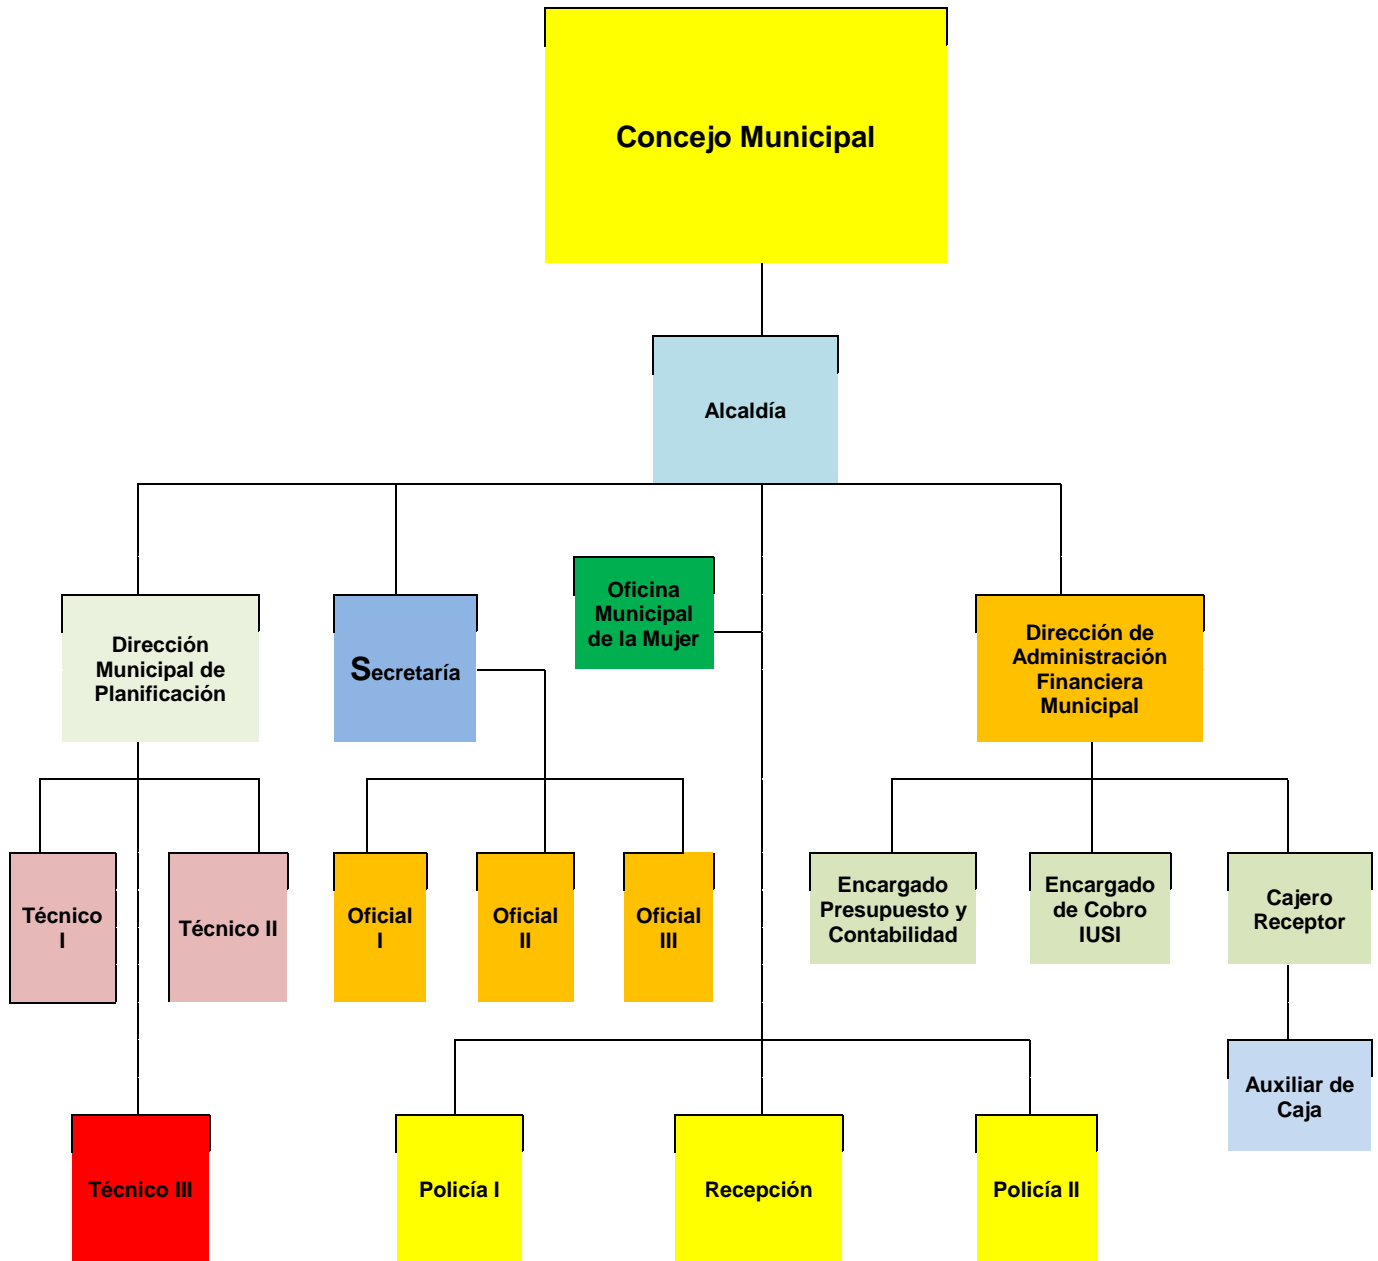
Concejo Municipal

Alcaldía

Dirección Municipal de Planificación

Secretaría

Oficina Municipal de la Mujer

Dirección de Administración Financiera Municipal

Técnico I

Técnico II

Oficial I

Oficial II

Oficial III

Encargado Presupuesto y Contabilidad

Encargado de Cobro IUSI

Cajero Receptor

Auxiliar de Caja

Técnico III

Policía I

Recepción

Policía II